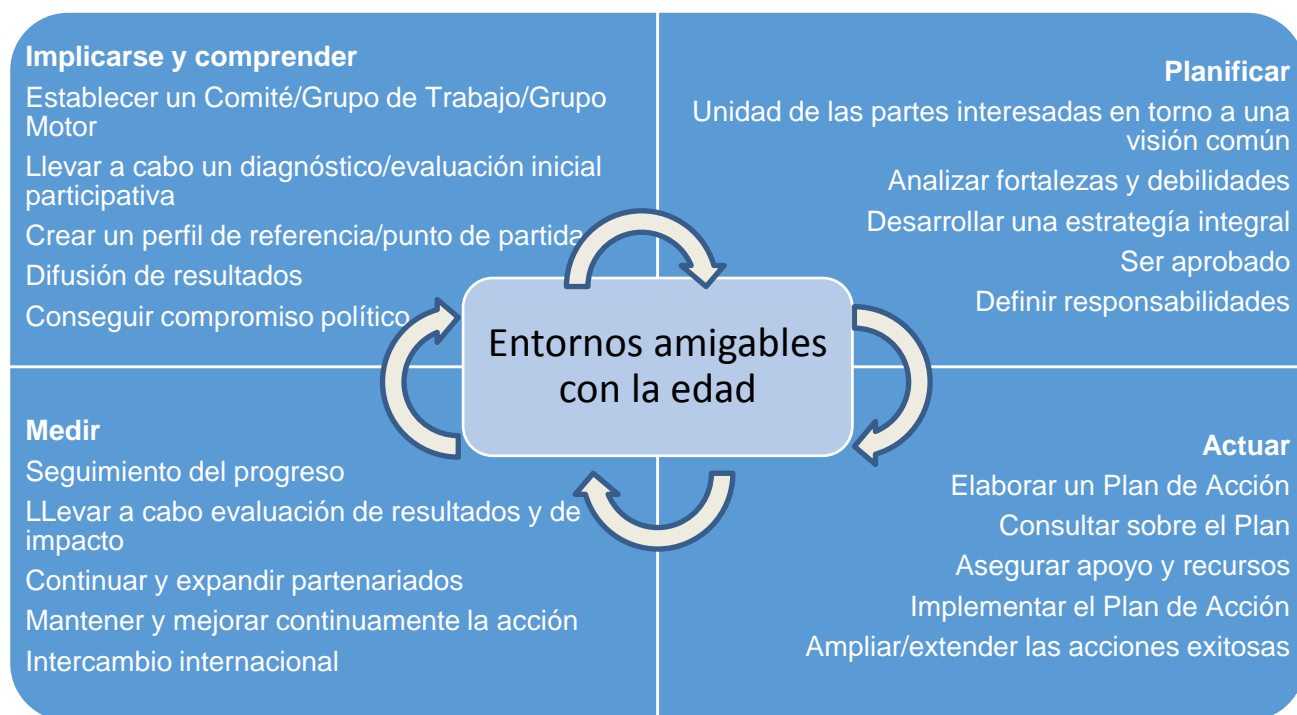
Implicarse y comprender
Establecer un Comité/Grupo de Trabajo/Grupo Motor
Llevar a cabo un diagnóstico/evaluación inicial participativa
Crear un perfil de referencia/punto de partida
Difusión de resultados
Conseguir compromiso político

Planificar
Unidad de las partes interesadas en torno a una visión común
Analizar fortalezas y debilidades
Desarrollar una estrategía integral
Ser aprobado
Definir responsabilidades

Entornos amigables con la edad

Medir
Seguimiento del progreso
LLevar a cabo evaluación de resultados y de impacto
Continuar y expandir partenariados
Mantener y mejorar continuamente la acción
Intercambio internacional

Actuar
Elaborar un Plan de Acción
Consultar sobre el Plan
Asegurar apoyo y recursos
Implementar el Plan de Acción
Ampliar/extender las acciones exitosas